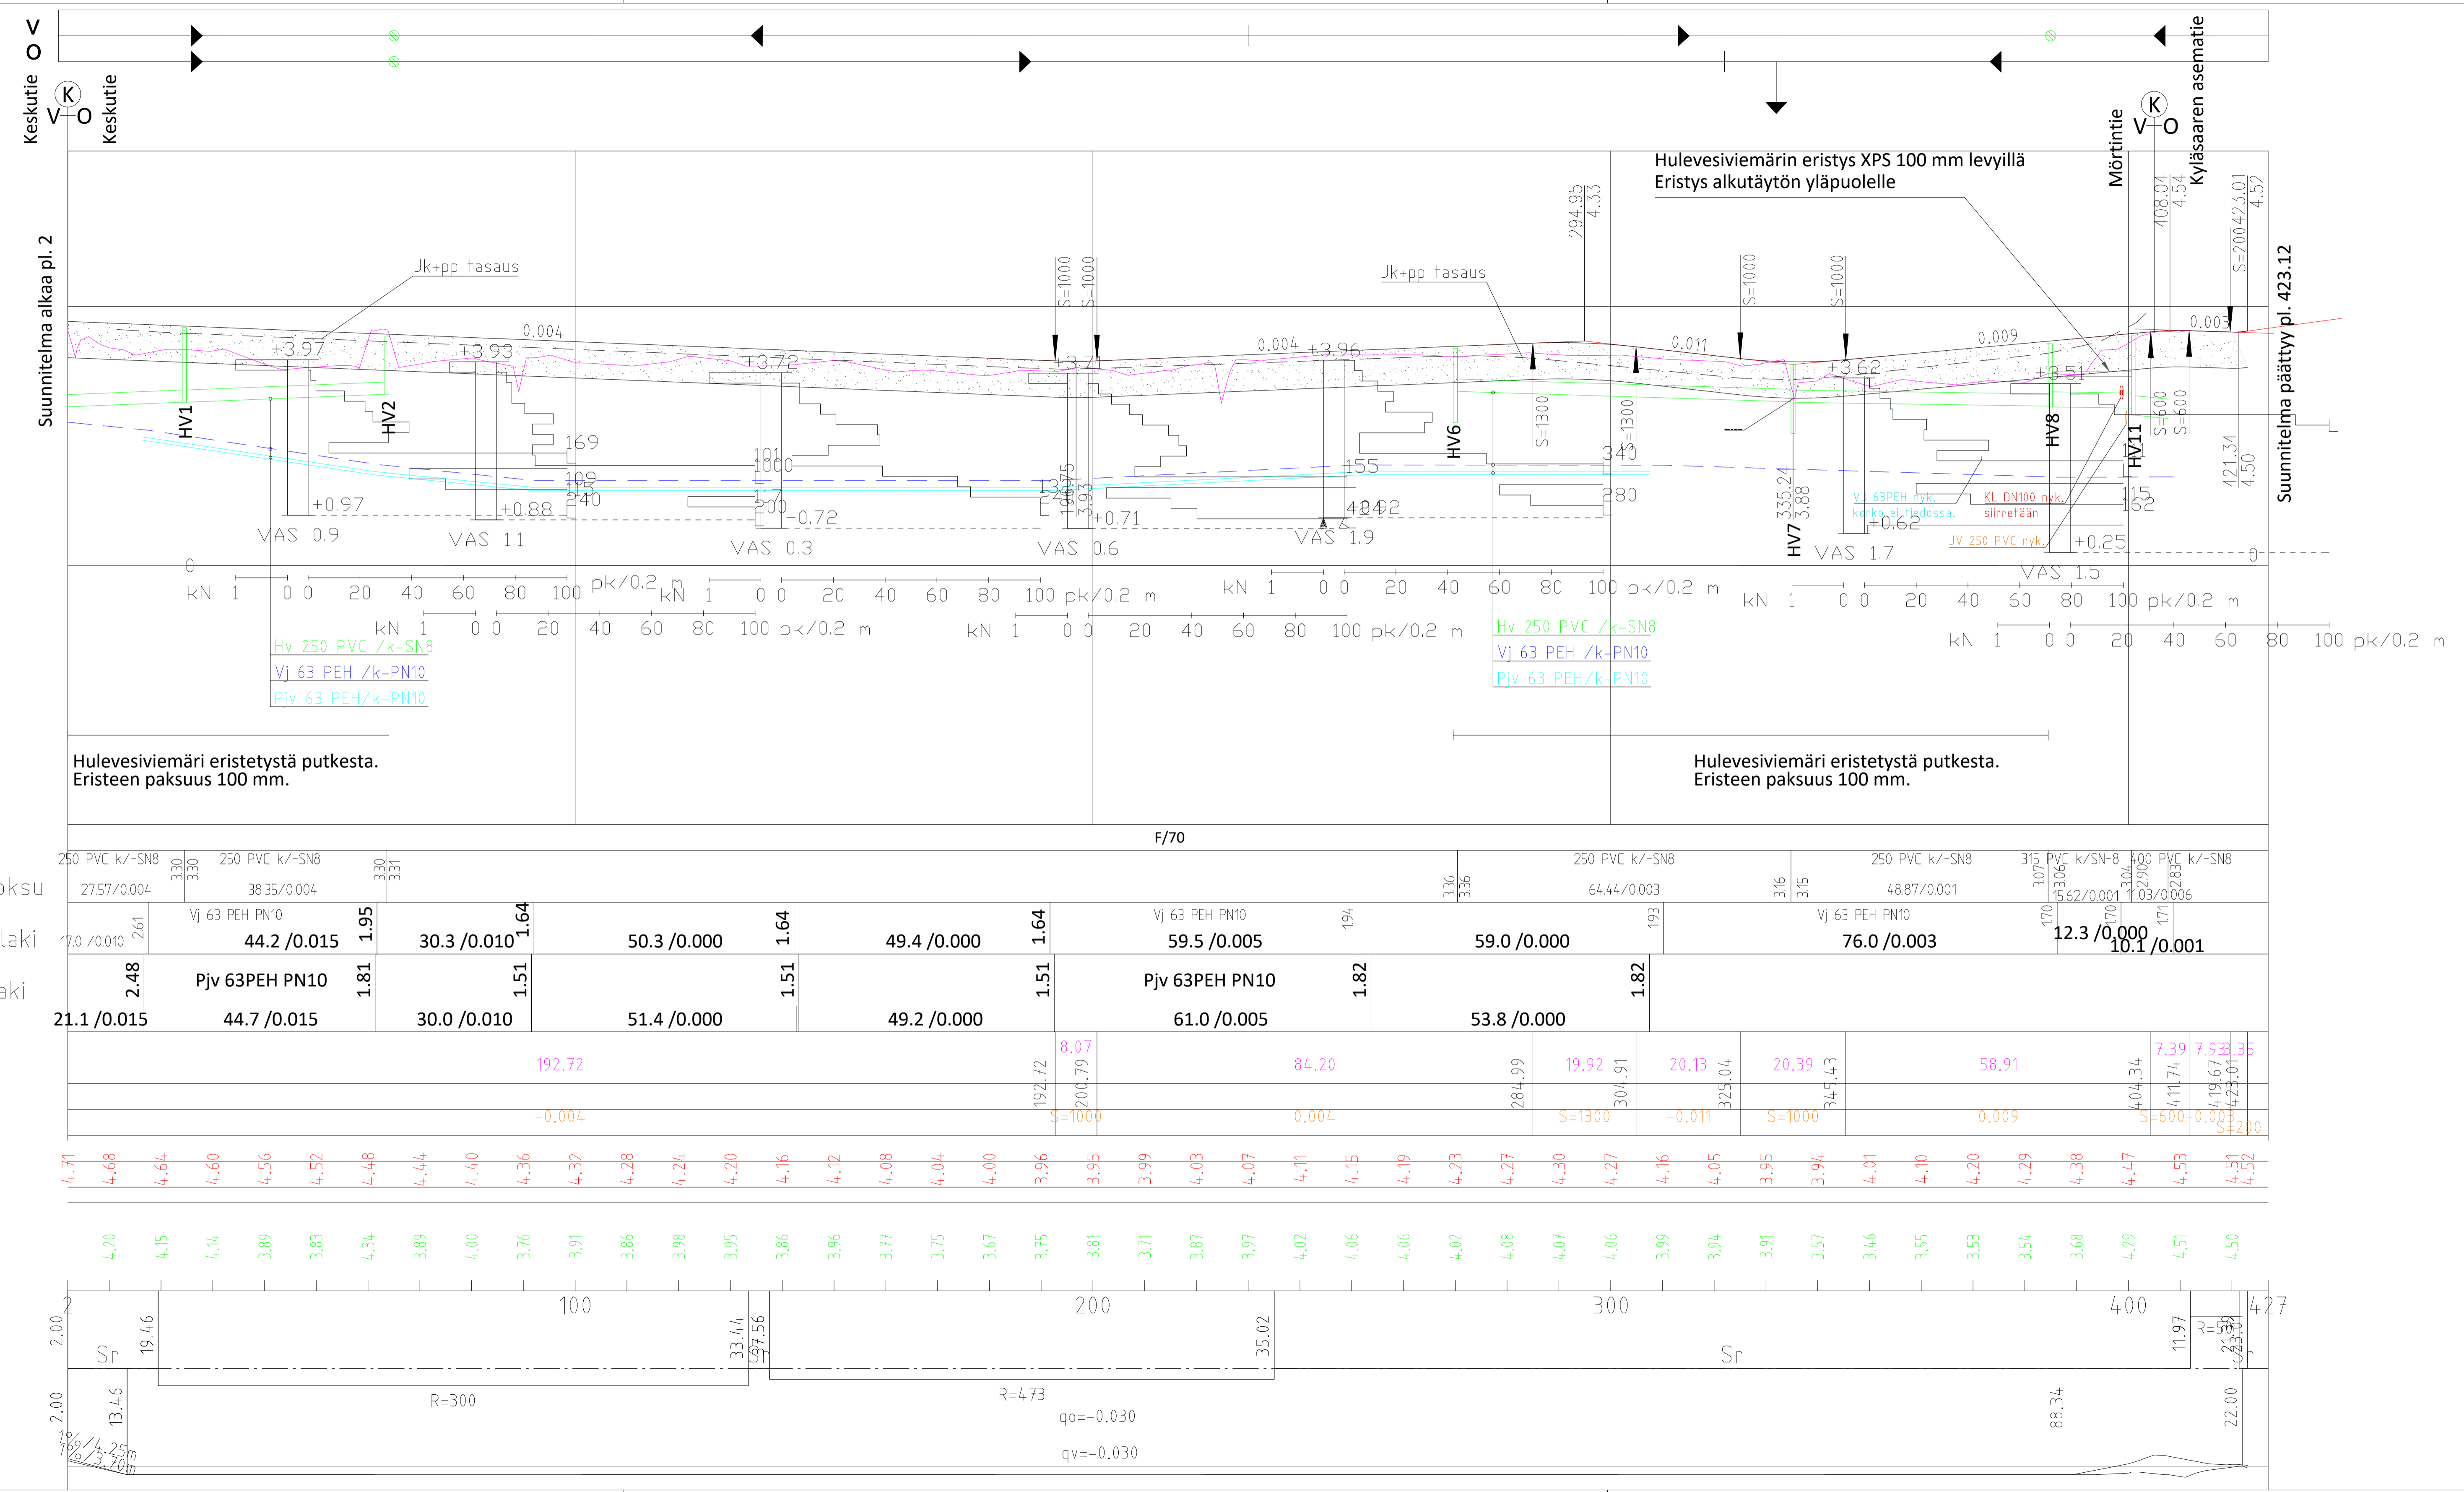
V
O
Keskutie
K
V O
Keskutie

Kyläsaaren asematie
Mörtintie
K
V O

Hulevesiviemärin eristys XPS 100 mm levyillä
Eristys alkutäytön yläpuolelle

Suunnitelma alkaa pl. 2
Suunnitelma päättyy pl. 423.12

Jk+pp tasaus
Jk+pp tasaus

294.95 4.33
408.04 4.54
S=200 423.01 4.52
421.34 4.50
S=1000 S=1000
S=1000 S=1000
S=1300 S=1300
S=600 S=600
335.24 3.88

0.004 0.004 0.011 0.009 0.003
+3.97 +3.93 +3.72 +3.71 +3.96 +3.62 +3.51

HV1 HV2 HV6 HV7 HV8 HV11

169 109 240 101 1000 117 200 155 340 280 115 162

+0.97 +0.88 +0.72 +0.71 +0.62 +0.25
VAS 0.9 VAS 1.1 VAS 0.3 VAS 0.6 VAS 1.9 VAS 1.7 VAS 1.5

Vj 63PEH nyk. korko ei tiedossa.
KL DN100 nyk. siirretään
JV 250 PVC nyk.

kN 1 0 0 20 40 60 80 100 pk/0.2 m

Hv 250 PVC /k-SN8
Vj 63 PEH /k-PN10
Pjv 63 PEH/k-PN10

Hv 250 PVC /k-SN8
Vj 63 PEH /k-PN10
Pjv 63 PEH/k-PN10

Hulevesiviemäri eristetystä putkesta.
Eristeen paksuus 100 mm.

Hulevesiviemäri eristetystä putkesta.
Eristeen paksuus 100 mm.

F/70

250 PVC k/-SN8 27.57/0.004 3.30 3.30 250 PVC k/-SN8 38.35/0.004 3.30 3.31 3.36 3.36 250 PVC k/-SN8 64.44/0.003 3.16 3.15 250 PVC k/-SN8 48.87/0.001 3.07 3.06 315 PVC k/SN-8 5.62/0.001 3.04 2.90 400 PVC k/-SN8 1.03/0.006 2.83

pksu
laki
aki

17.0 /0.010 2.61 Vj 63 PEH PN10 44.2 /0.015 1.95 30.3 /0.010 1.64 50.3 /0.000 1.64 49.4 /0.000 1.64 Vj 63 PEH PN10 59.5 /0.005 1.94 59.0 /0.000 1.93 Vj 63 PEH PN10 76.0 /0.003 1.70 12.3 /0.000 1.70 10.1 /0.001 1.71

2.48 21.1 /0.015 Pjv 63PEH PN10 44.7 /0.015 1.81 30.0 /0.010 1.51 51.4 /0.000 1.51 49.2 /0.000 1.51 Pjv 63PEH PN10 61.0 /0.005 1.82 53.8 /0.000 1.82

192.72 192.72 8.07 200.79 84.20 284.99 19.92 304.91 20.13 325.04 20.39 345.43 58.91 404.34 7.39 411.74 7.93 419.67 3.35 423.01
-0.004 S=1000 0.004 S=1300 -0.011 S=1000 0.009 S=600 0.003 S=200

4.71 4.68 4.64 4.60 4.56 4.52 4.48 4.44 4.40 4.36 4.32 4.28 4.24 4.20 4.16 4.12 4.08 4.04 4.00 3.96 3.95 3.99 4.03 4.07 4.11 4.15 4.19 4.23 4.27 4.30 4.27 4.16 4.05 3.95 3.94 4.01 4.10 4.20 4.29 4.38 4.47 4.53 4.51 4.52

4.20 4.15 4.14 3.89 3.83 4.34 3.89 4.00 3.76 3.91 3.86 3.98 3.95 3.86 3.96 3.77 3.75 3.67 3.75 3.81 3.71 3.87 3.97 4.02 4.06 4.06 4.02 4.08 4.07 4.06 3.99 3.94 3.91 3.57 3.46 3.55 3.53 3.54 3.68 4.29 4.51 4.50

2 100 200 300 400 427
2.00 Sr 19.46 33.44 27.56 Sr 35.02 Sr 11.97 R=50 23.01
2.00 13.46 R=300 R=473 qo=-0.030 qv=-0.030 88.34 22.00
1%/4.25m 1%/3.70m